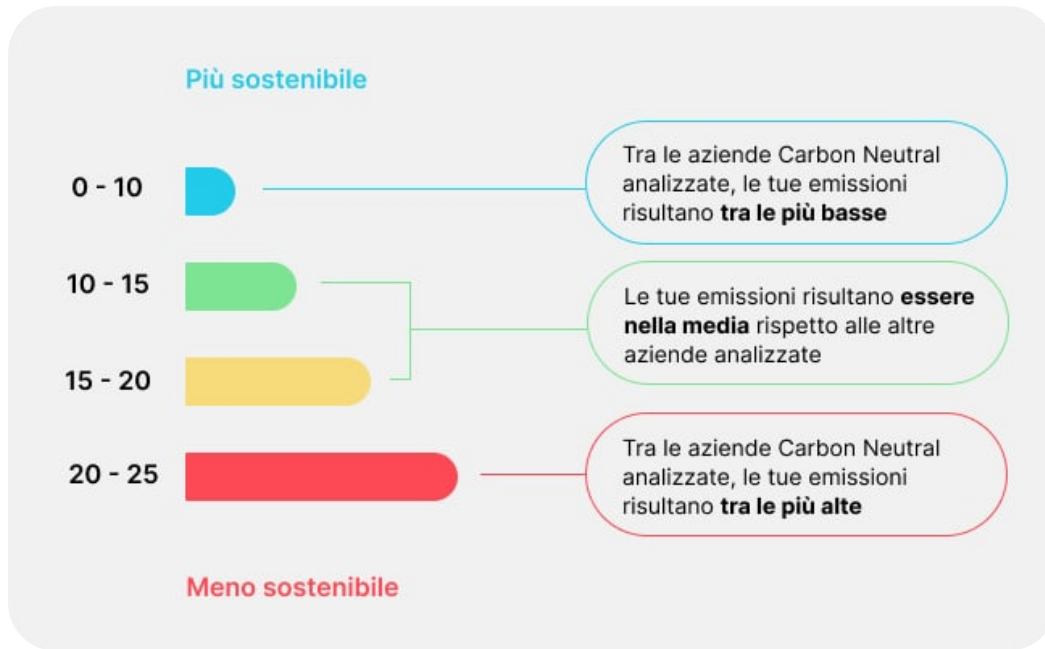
Più sostenibile

0 - 10

Tra le aziende Carbon Neutral analizzate, le tue emissioni risultano **tra le più basse**

10 - 15

Le tue emissioni risultano **essere nella media** rispetto alle altre aziende analizzate

15 - 20

20 - 25

Tra le aziende Carbon Neutral analizzate, le tue emissioni risultano **tra le più alte**

Meno sostenibile